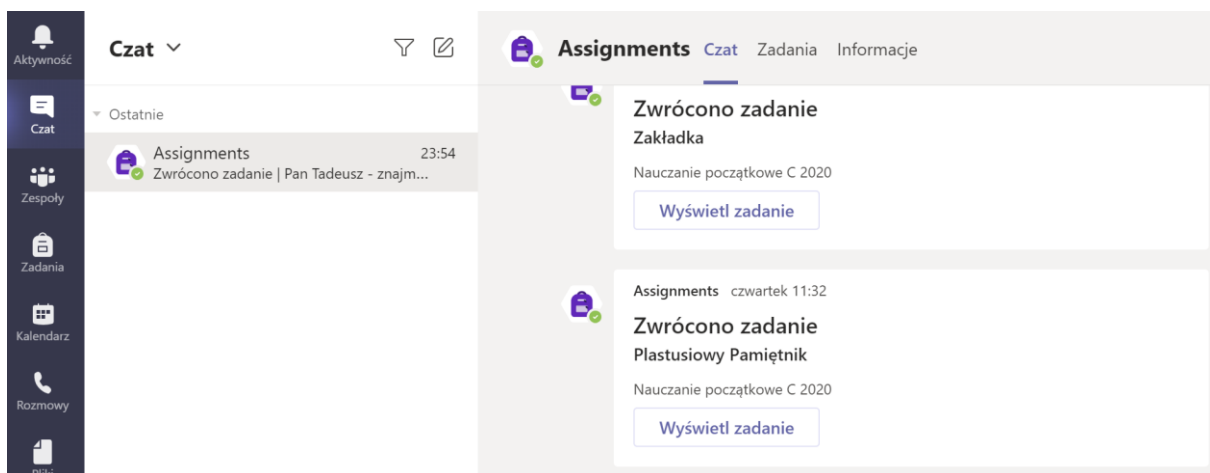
Aktywność

Czat

Zespoły

Zadania

Kalendarz

Rozmowy

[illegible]

Czat

Ostatnie

Assignments 23:54
Zwrócono zadanie | Pan Tadeusz - znajm...

Assignments Czat Zadania Informacje

Zwrócono zadanie
Zakładka

Nauczanie początkowe C 2020

Wyświetl zadanie

Assignments czwartek 11:32

Zwrócono zadanie
Plastusiowy Pamiętnik

Nauczanie początkowe C 2020

Wyświetl zadanie